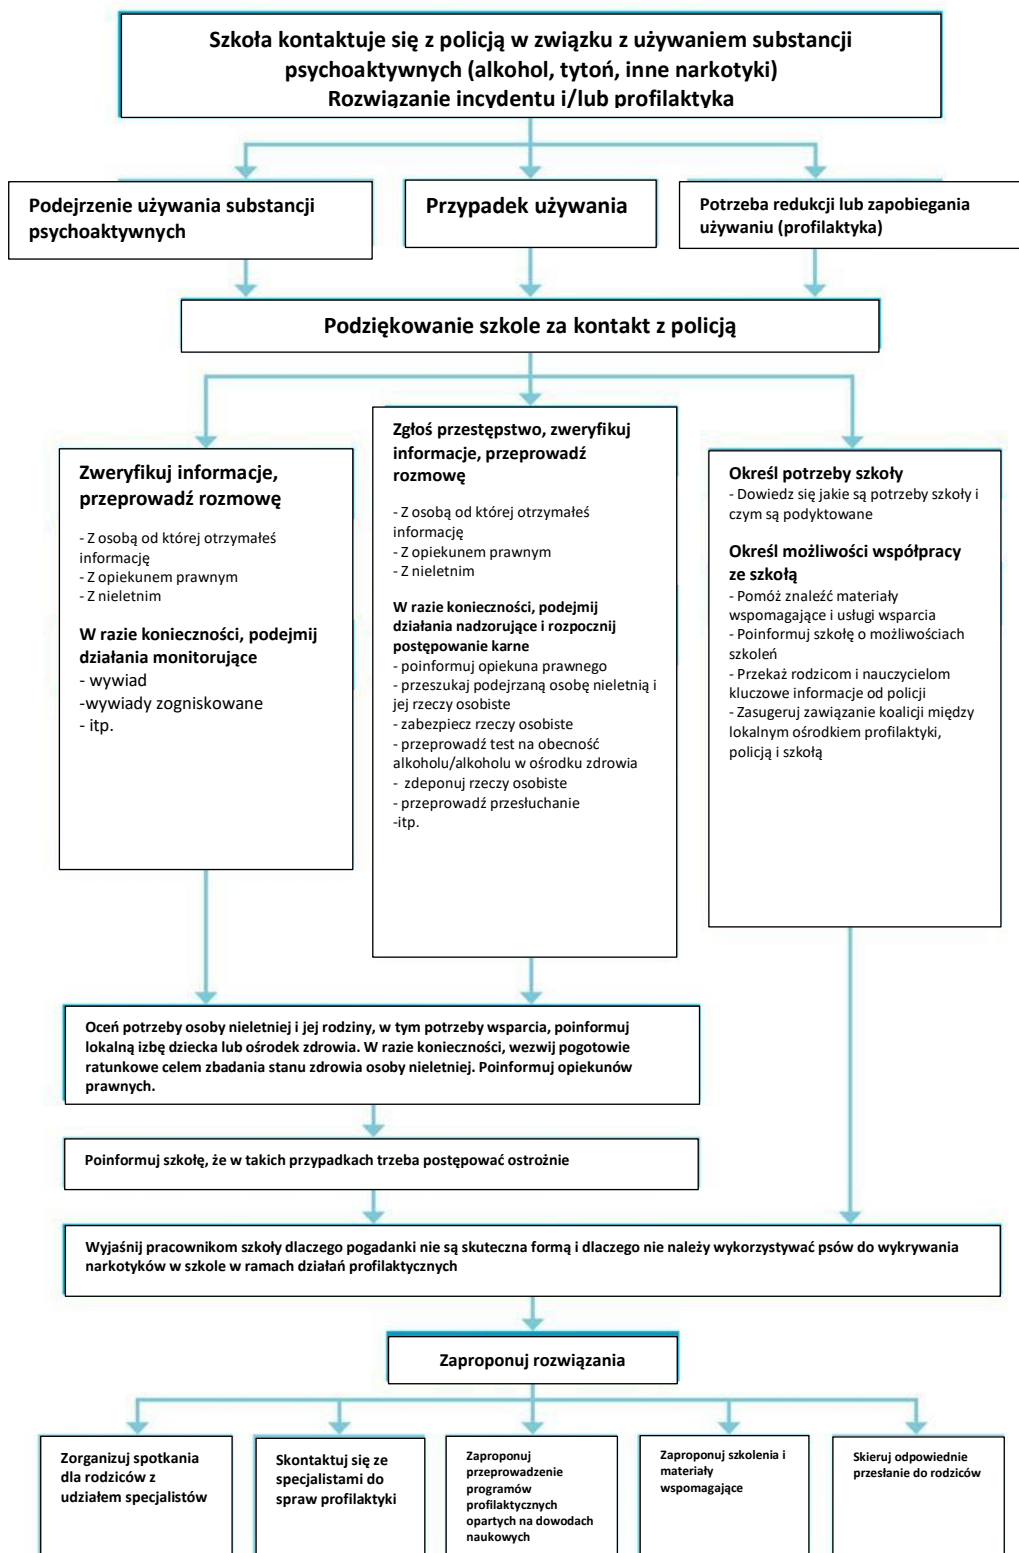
Szkoła kontaktuje się z policją w związku z używaniem substancji psychoaktywnych (alkohol, tytoń, inne narkotyki)
Rozwiązanie incydentu i/lub profilaktyka

Podejrzenie używania substancji psychoaktywnych

Przypadek używania

Potrzeba redukcji lub zapobiegania używaniu (profilaktyka)

Podziękowanie szkole za kontakt z policją

Zweryfikuj informacje, przeprowadź rozmowę

- Z osobą od której otrzymałeś informację
- Z opiekunem prawnym
- Z nieletnim

W razie konieczności, podejmij działania monitorujące
- wywiad
-wywiady zogniskowane
- itp.

Zgłoś przestępstwo, zweryfikuj informacje, przeprowadź rozmowę

- Z osobą od której otrzymałeś informację
- Z opiekunem prawnym
- Z nieletnim

W razie konieczności, podejmij działania nadzorujące i rozpocznij postępowanie karne
- poinformuj opiekuna prawnego
- przeszukaj podejrzaną osobę nieletnią i jej rzeczy osobiste
- zabezpiecz rzeczy osobiste
- przeprowadź test na obecność alkoholu/alkoholu w ośrodku zdrowia
- zdeponuj rzeczy osobiste
- przeprowadź przesłuchanie
-itp.

Określ potrzeby szkoły
- Dowiedz się jakie są potrzeby szkoły i czym są podyktowane

Określ możliwości współpracy ze szkołą
- Pomóż znaleźć materiały wspomagające i usługi wsparcia
- Poinformuj szkołę o możliwościach szkoleń
- Przekaż rodzicom i nauczycielom kluczowe informacje od policji
- Zasugeruj zawiązanie koalicji między lokalnym ośrodkiem profilaktyki, policją i szkołą

Oceń potrzeby osoby nieletniej i jej rodziny, w tym potrzeby wsparcia, poinformuj lokalną izbę dziecka lub ośrodek zdrowia. W razie konieczności, wezwij pogotowie ratunkowe celem zbadania stanu zdrowia osoby nieletniej. Poinformuj opiekunów prawnych.

Poinformuj szkołę, że w takich przypadkach trzeba postępować ostrożnie

Wyjaśnij pracownikom szkoły dlaczego pogadanki nie są skuteczna formą i dlaczego nie należy wykorzystywać psów do wykrywania narkotyków w szkole w ramach działań profilaktycznych

Zaproponuj rozwiązania

Zorganizuj spotkania dla rodziców z udziałem specjalistów

Skontaktuj się ze specjalistami do spraw profilaktyki

Zaproponuj przeprowadzenie programów profilaktycznych opartych na dowodach naukowych

Zaproponuj szkolenia i materiały wspomagające

Skieruj odpowiednie przesłanie do rodziców